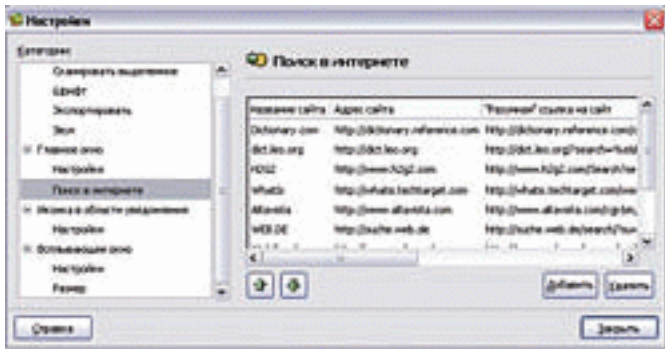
Настройки

Категории

Сканировать выделение

Шрифт

Экспортировать

Звук

Главное окно

Настройки

Поиск в интернете

Иконка в области уведомления

Настройки

Всплывающее окно

Настройки

Размер

Поиск в интернете

| Название сайта | Адрес сайта | "Рабочий" ссылка на сайт |
|---|---|---|
| Dictionary.com | http://dictionary.reference.com | http://dictionary.reference.com/ |
| dict.leo.org | http://dict.leo.org | http://dict.leo.org/?search=%s |
| H2G2 | http://www.h2g2.com | http://www.h2g2.com/Search/ |
| Whatis | http://whatis.techtarget.com | http://whatis.techtarget.com/ |
| Altavista | http://www.altavista.com | http://www.altavista.com/ |
| WEB.DE | http://suche.web.de | http://suche.web.de/search/ |

Добавить

Удалить

Справка

Закрыть